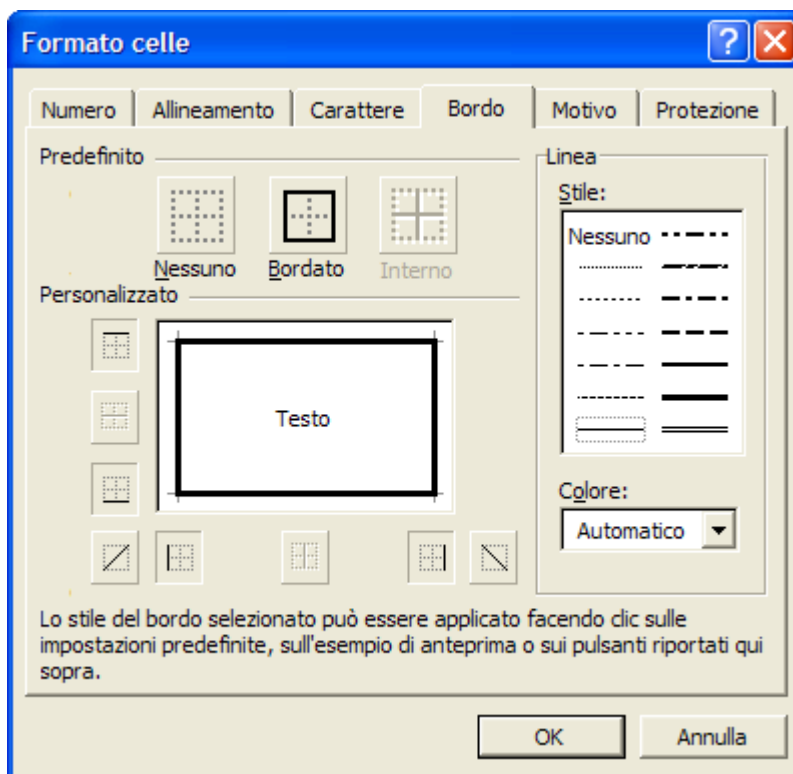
Formato celle

Numero | Allineamento | Carattere | Bordo | Motivo | Protezione

Predefinito

Nessuno Bordato Interno

Personalizzato

Testo

Linea

Stile:

Nessuno

Colore:

Automatico

Lo stile del bordo selezionato può essere applicato facendo clic sulle impostazioni predefinite, sull'esempio di anteprima o sui pulsanti riportati qui sopra.

OK Annulla